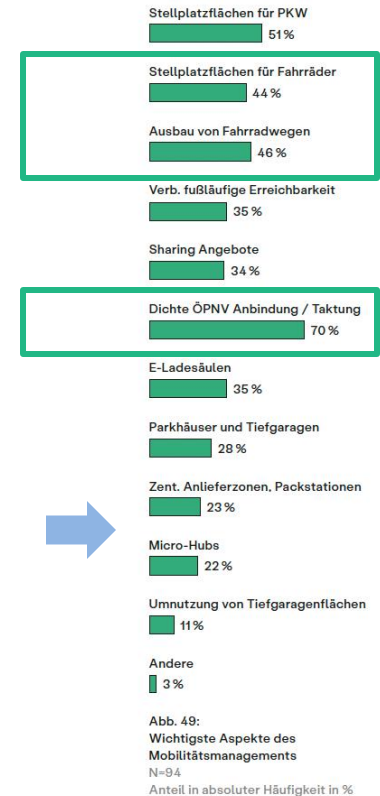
Stellplatzflächen für PKW
51 %

Stellplatzflächen für Fahrräder
44 %

Ausbau von Fahrradwegen
46 %

Verb. fußläufige Erreichbarkeit
35 %

Sharing Angebote
34 %

Dichte ÖPNV Anbindung / Taktung
70 %

E-Ladesäulen
35 %

Parkhäuser und Tiefgaragen
28 %

Zent. Anlieferzonen, Packstationen
23 %

Micro-Hubs
22 %

Umnutzung von Tiefgaragenflächen
11 %

Andere
3 %

Abb. 49:
Wichtigste Aspekte des Mobilitätsmanagements
N=94
Anteil in absoluter Häufigkeit in %